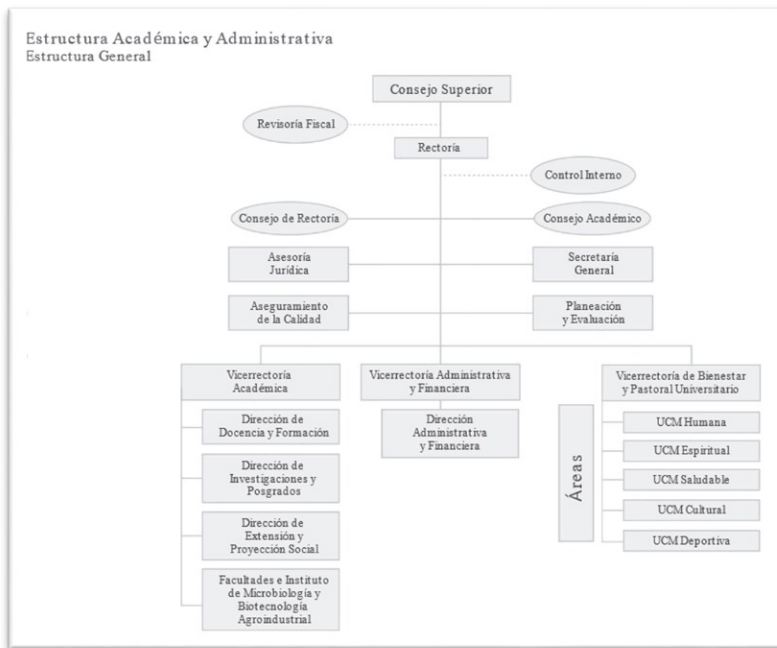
Estructura Académica y Administrativa
Estructura General

Consejo Superior

Revisoría Fiscal

Rectoría

Control Interno

Consejo de Rectoría

Consejo Académico

Asesoría Jurídica

Secretaría General

Aseguramiento de la Calidad

Planeación y Evaluación

Vicerrectoría Académica

Dirección de Docencia y Formación

Dirección de Investigaciones y Posgrados

Dirección de Extensión y Proyección Social

Facultades e Instituto de Microbiología y Biotecnología Agroindustrial

Vicerrectoría Administrativa y Financiera

Dirección Administrativa y Financiera

Vicerrectoría de Bienestar y Pastoral Universitario

Áreas

UCM Humana

UCM Espiritual

UCM Saludable

UCM Cultural

UCM Deportiva